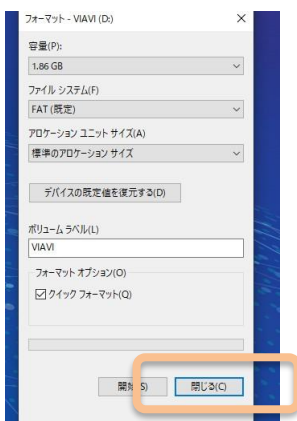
フォーマット - VIAVI (D:)
×

容量(P):
1.86 GB

ファイル システム(F)
FAT (既定)

アロケーション ユニット サイズ(A)
標準のアロケーション サイズ

デバイスの既定値を復元する(D)

ボリューム ラベル(L)
VIAVI

フォーマット オプション(O)
☑ クイック フォーマット(Q)

開始(S)
閉じる(C)